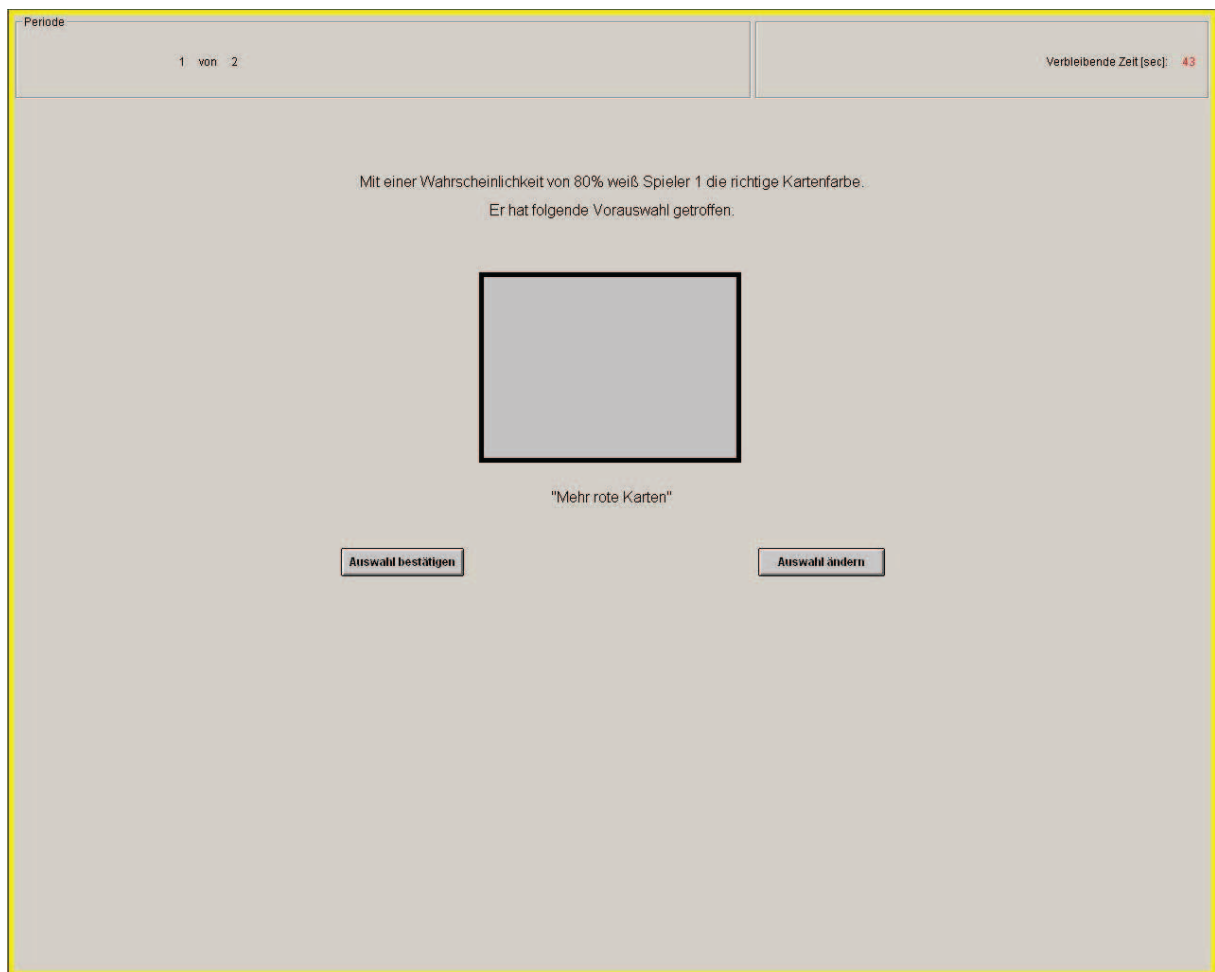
Periode

1 von 2

Verbleibende Zeit [sec]: 43

Mit einer Wahrscheinlichkeit von 80% weiß Spieler 1 die richtige Kartenfarbe.

Er hat folgende Vorauswahl getroffen.

"Mehr rote Karten"

Auswahl bestätigen

Auswahl ändern